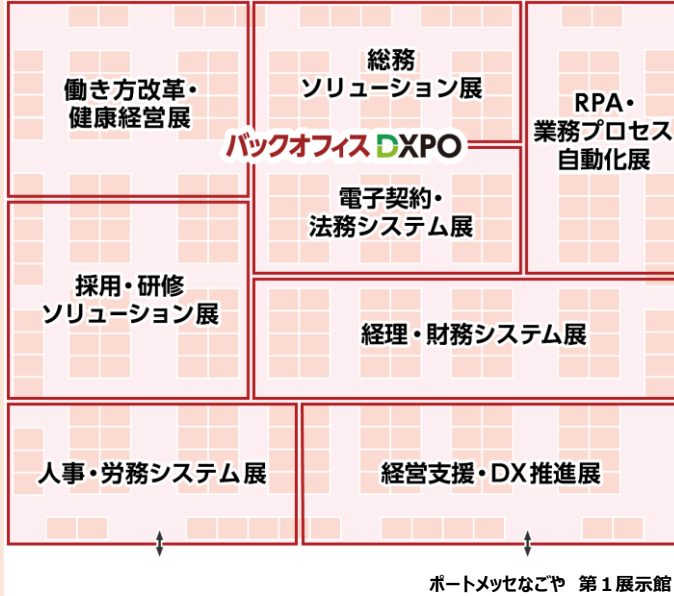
働き方改革・
健康経営展

総務
ソリューション展

RPA・
業務プロセス
自動化展

バックオフィス DXPO

電子契約・
法務システム展

採用・研修
ソリューション展

経理・財務システム展

人事・労務システム展

経営支援・DX推進展

ポートメッセなごや　第１展示館